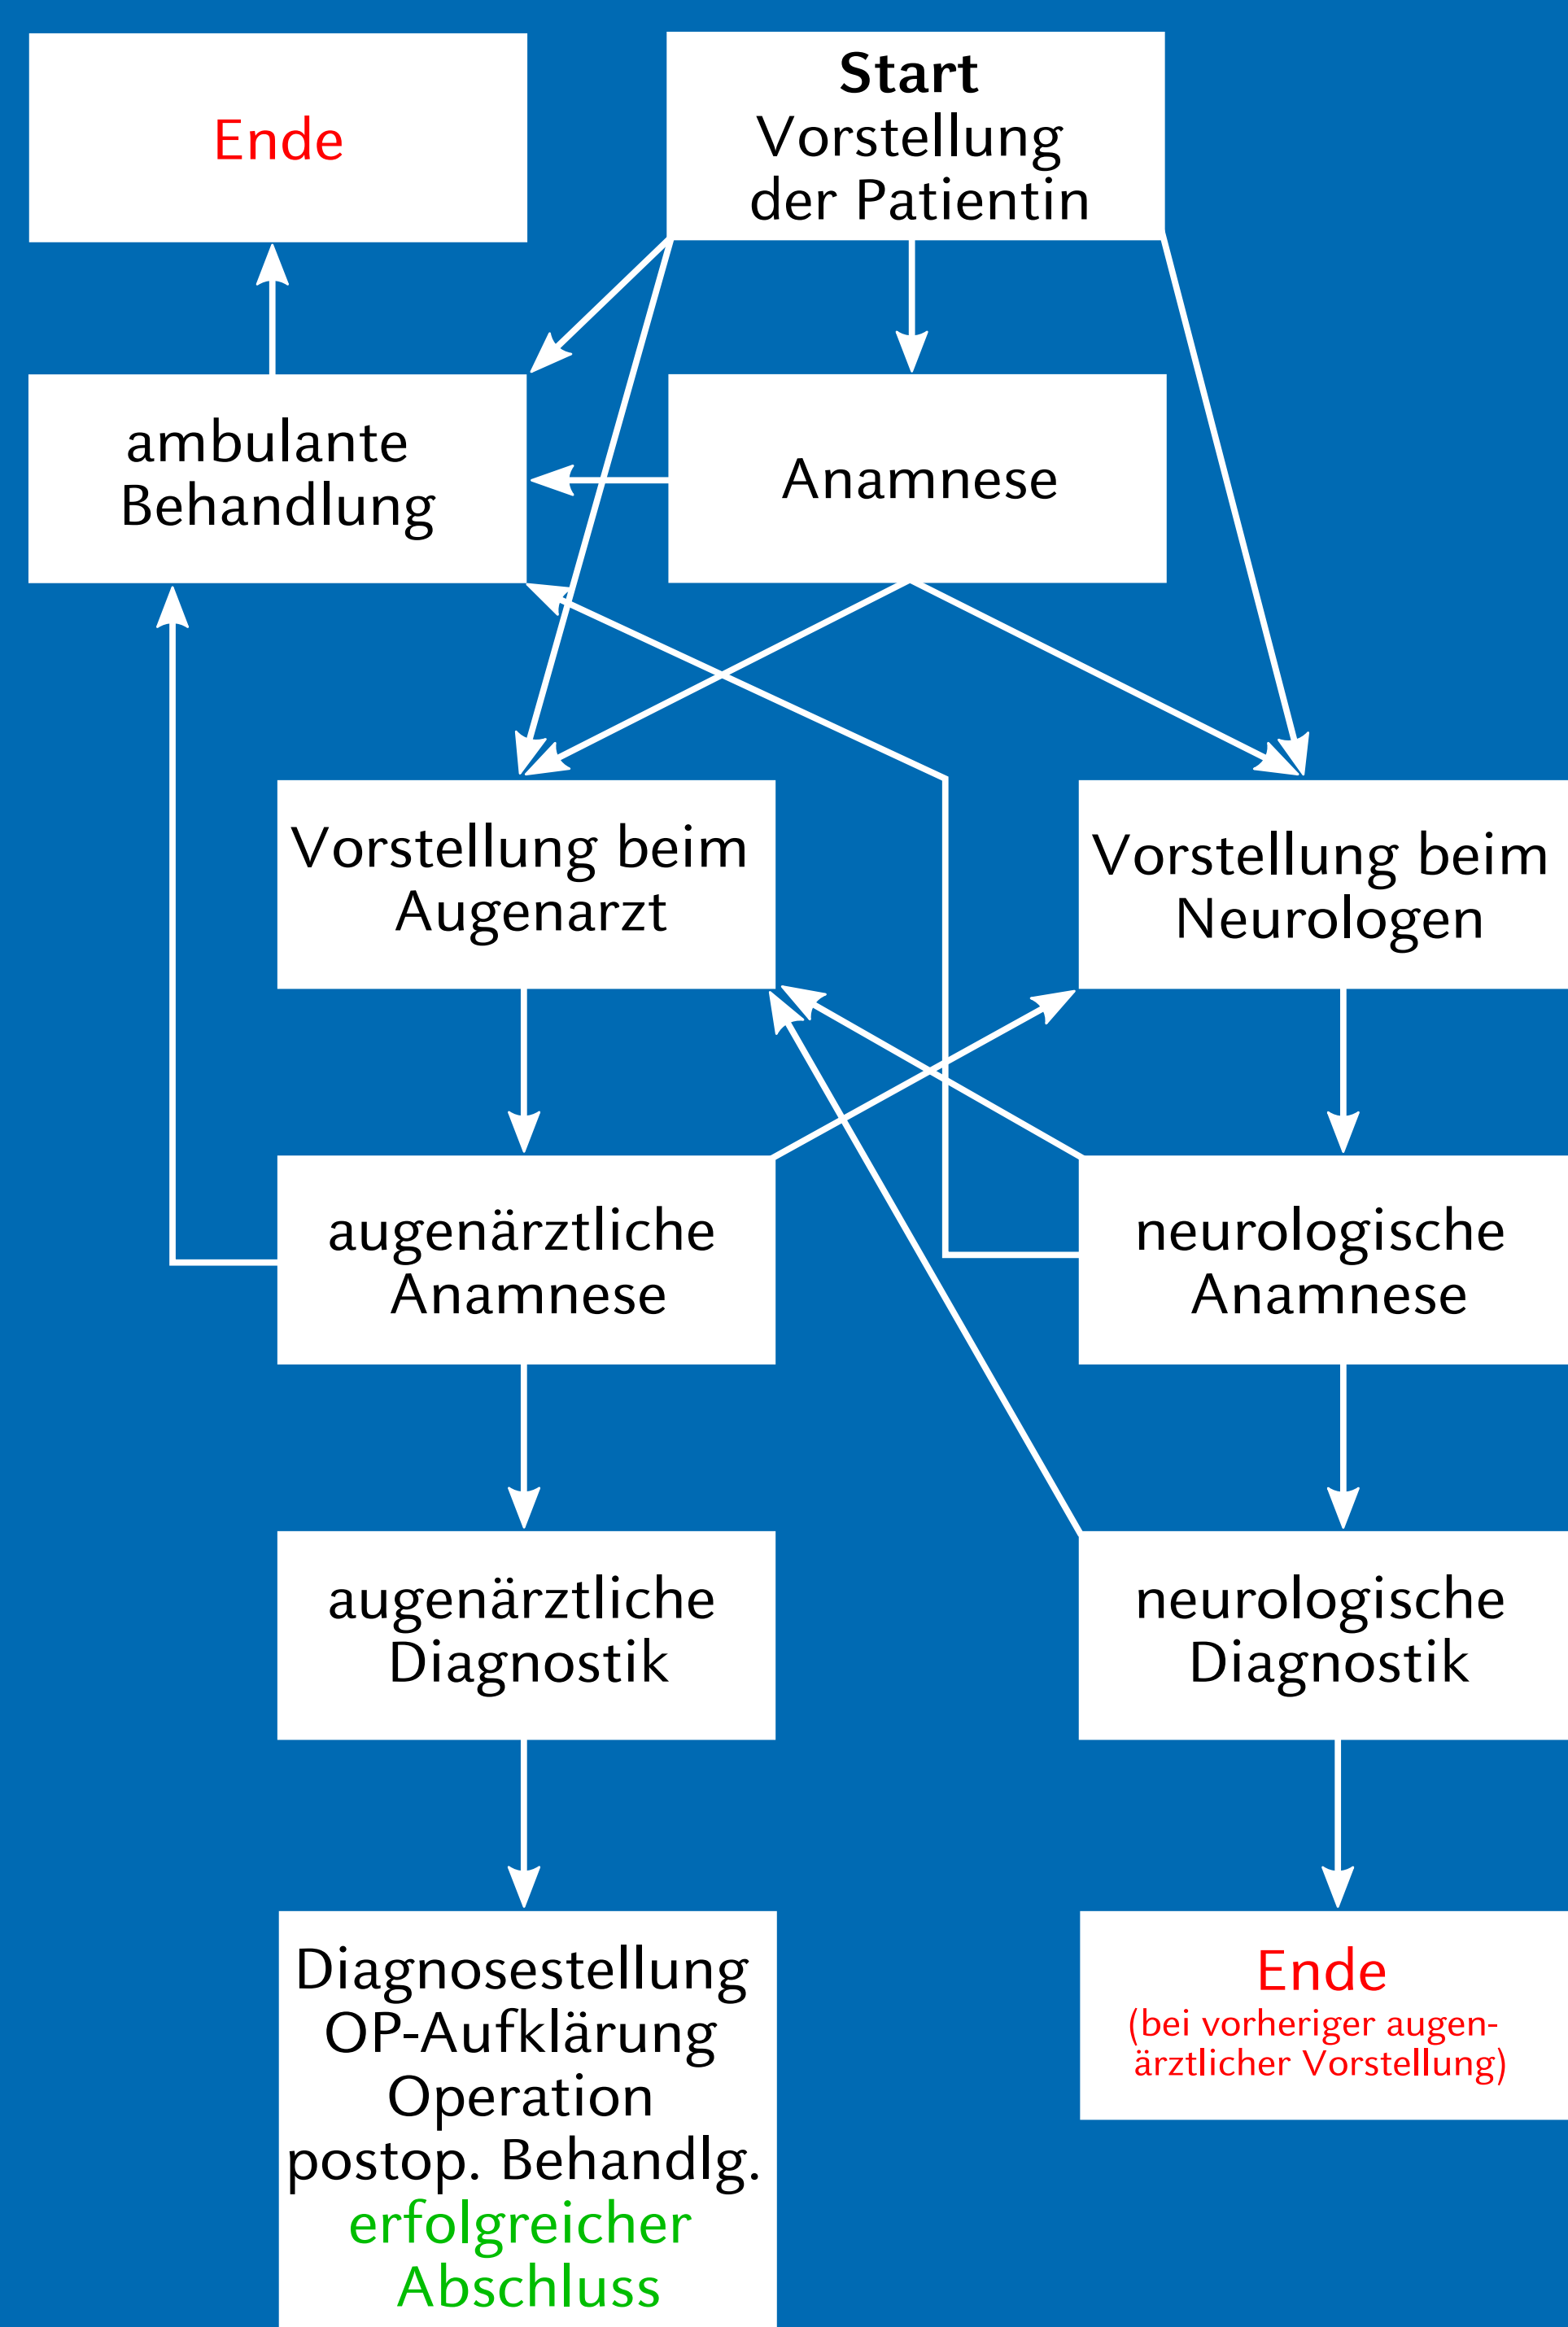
Ende

Start
Vorstellung der Patientin

ambulante Behandlung

Anamnese

Vorstellung beim Augenarzt

Vorstellung beim Neurologen

augenärztliche Anamnese

neurologische Anamnese

augenärztliche Diagnostik

neurologische Diagnostik

Diagnosestellung
OP-Aufklärung
Operation
postop. Behandlg.
erfolgreicher Abschluss

Ende
(bei vorheriger augenärztlicher Vorstellung)